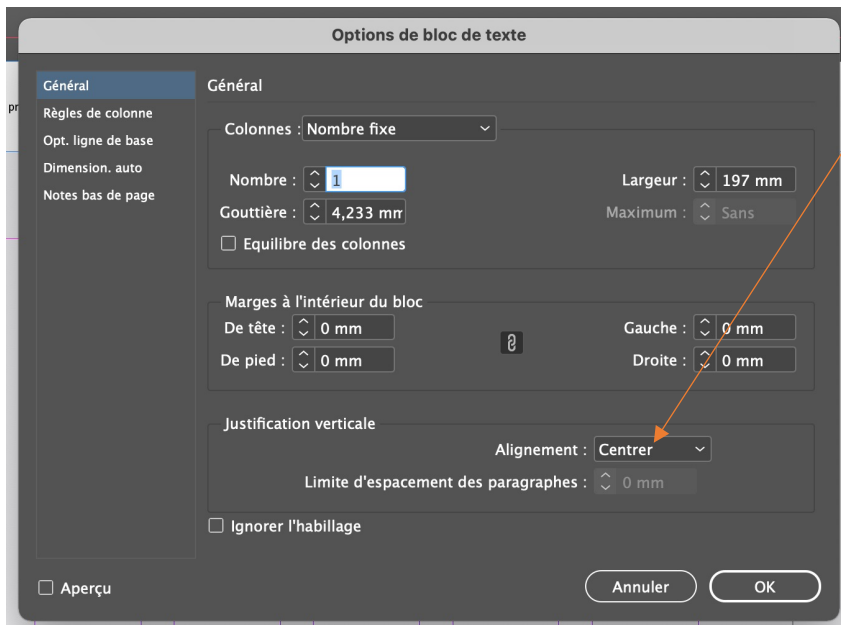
Options de bloc de texte

Général
Règles de colonne
Opt. ligne de base
Dimension. auto
Notes bas de page

Général

Colonnes : Nombre fixe

Nombre : 1
Gouttière : 4,233 mm
Largeur : 197 mm
Maximum : Sans
Equilibre des colonnes

Marges à l'intérieur du bloc
De tête : 0 mm
De pied : 0 mm
Gauche : 0 mm
Droite : 0 mm

Justification verticale
Alignement : Centrer
Limite d'espacement des paragraphes : 0 mm

Ignorer l'habillage

Aperçu

Annuler
OK